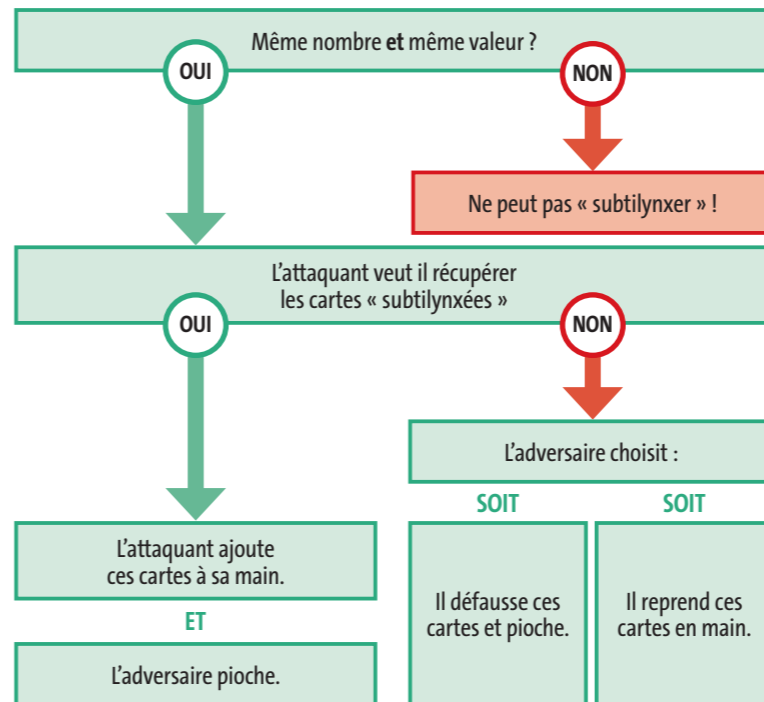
Même nombre **et** même valeur ?

OUI

NON

Ne peut pas « subtilynxer » !

L'attaquant veut il récupérer les cartes « subtilynxées »

OUI

NON

L'adversaire choisit :

SOIT

SOIT

L'attaquant ajoute ces cartes à sa main.

ET

L'adversaire pioche.

Il défausse ces cartes et pioche.

Il reprend ces cartes en main.